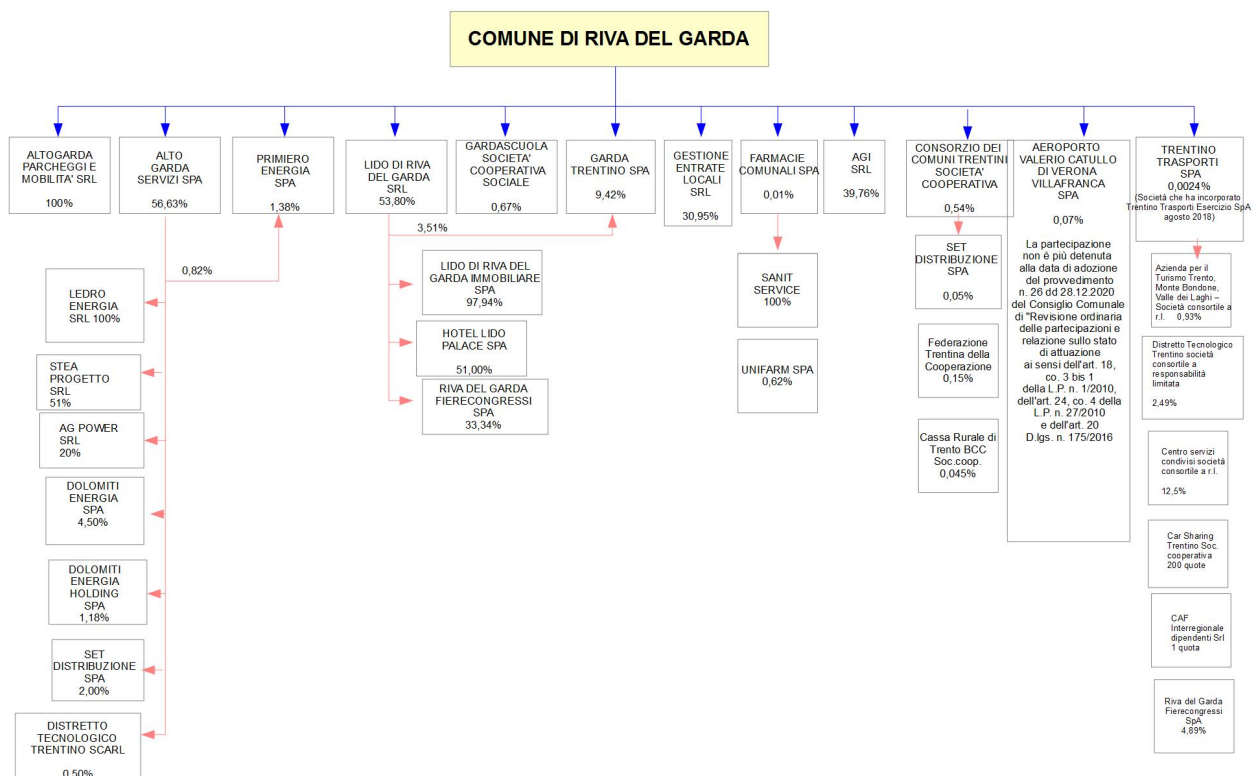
COMUNE DI RIVA DEL GARDA

ALTOGARDA PARCHEGGI E MOBILITA' SRL
100%

ALTO GARDA SERVIZI SPA
56,63%

PRIMIERO ENERGIA SPA
1,38%

LIDO DI RIVA DEL GARDA SRL
53,80%

GARDASCUOLA SOCIETA' COOPERATIVA SOCIALE
0,67%

GARDA TRENTINO SPA
9,42%

GESTIONE ENTRATE LOCALI SRL
30,95%

FARMACIE COMUNALI SPA
0,01%

AGI SRL
39,76%

CONSORZIO DEI COMUNI TRENTINI SOCIETA' COOPERATIVA
0,54%

AEROPORTO VALERIO CATULLO DI VERONA VILLAFRANCA SPA
0,07%

La partecipazione non è più detenuta alla data di adozione del provvedimento n. 26 dd 28.12.2020 del Consiglio Comunale di "Revisione ordinaria delle partecipazioni e relazione sullo stato di attuazione ai sensi dell'art. 18, co. 3 bis 1 della L.P. n. 1/2010, dell'art. 24, co. 4 della L.P. n. 27/2010 e dell'art. 20 D.lgs. n. 175/2016

TRENTINO TRASPORTI SPA
0,0024%
(Società che ha incorporato Trentino Trasporti Esercizio SpA agosto 2018)

0,82%

3,51%

LEDRO ENERGIA SRL 100%

STEA PROGETTO SRL
51%

AG POWER SRL
20%

DOLOMITI ENERGIA SPA
4,50%

DOLOMITI ENERGIA HOLDING SPA
1,18%

SET DISTRIBUZIONE SPA
2,00%

DISTRETTO TECNOLOGICO TRENTINO SCARL
0,50%

LIDO DI RIVA DEL GARDA IMMOBILIARE SPA
97,94%

HOTEL LIDO PALACE SPA
51,00%

RIVA DEL GARDA FIERECONGRESSI SPA
33,34%

SANIT SERVICE
100%

UNIFARM SPA
0,62%

SET DISTRIBUZIONE SPA
0,05%

Federazione Trentina della Cooperazione
0,15%

Cassa Rurale di Trento BCC Soc.coop.
0,045%

Azienda per il Turismo Trento, Monte Bondone, Valle dei Laghi – Società consortile a r.l. 0,93%

Distretto Tecnologico Trentino società consortile a responsabilità limitata
2,49%

Centro servizi condivisi consortile a r.l.
12,5%

Car Sharing Trentino Soc. cooperativa 200 quote

CAF Interregionale dipendenti Srl 1 quota

Riva del Garda Fierecongressi SpA
4,89%